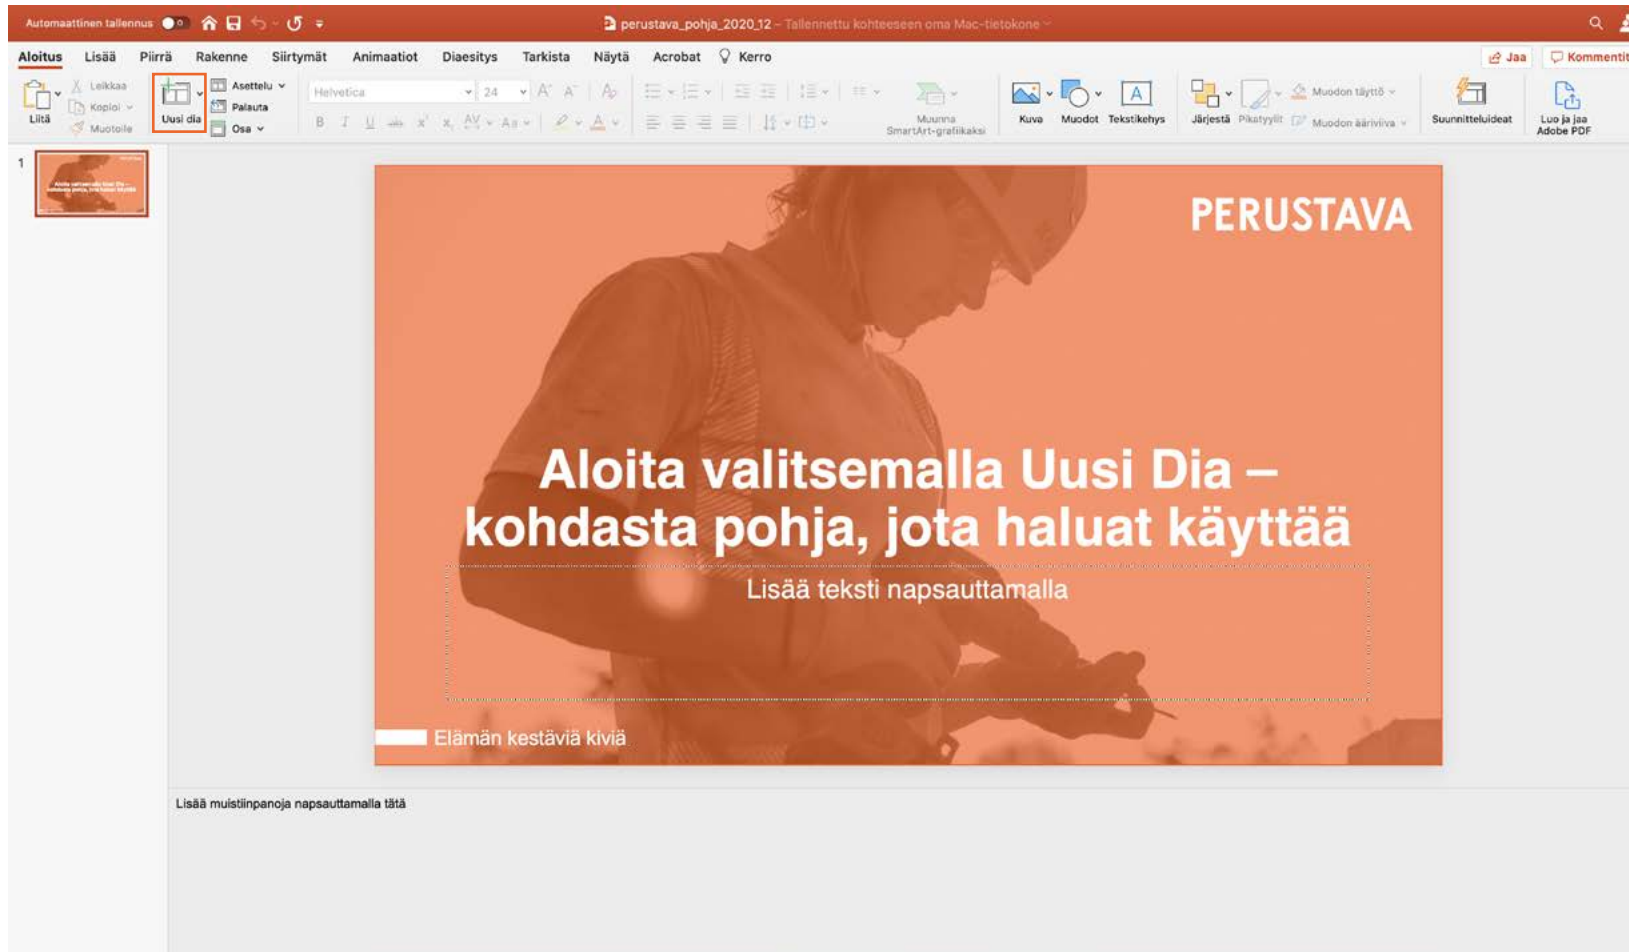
Automaattinen tallennus

perustava_pohja_2020_12 – Tallennettu kohteeseen oma Mac-tietokone

Aloitus Lisää Piirrä Rakenne Siirtymät Animaatiot Diaesitys Tarkista Näytä Acrobat Kerro

Jaa Kommentit

Liitä Leikkaa Kopioi Muotoile Uusi dia Asettelu Palauta Osa Helvetica 24 Muunna SmartArt-grafiikaksi Kuva Muodot Tekstikehys Järjestä Pikatyylit Muodon täyttö Muodon ääriviiva Suunnitteluideat Luo ja jaa Adobe PDF

1

PERUSTAVA

Aloita valitsemalla Uusi Dia – kohdasta pohja, jota haluat käyttää

Lisää teksti napsauttamalla

Elämän kestäviä kiviä

Lisää muistiinpanoja napsauttamalla tätä